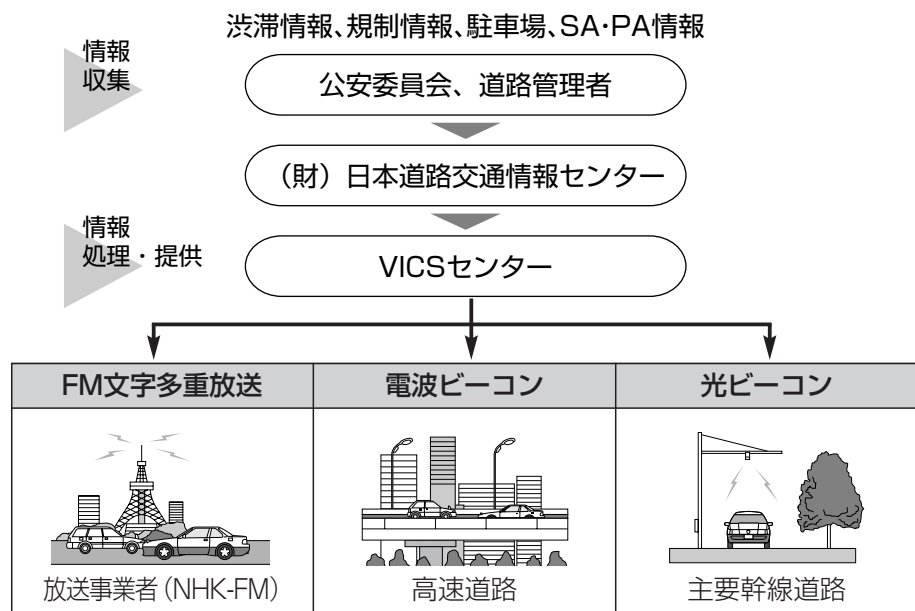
渋滞情報、規制情報、駐車場、SA・PA情報

情報
収集

公安委員会、道路管理者

（財）日本道路交通情報センター

情報
処理・提供

VICSセンター

| FM文字多重放送 | 電波ビーコン | 光ビーコン |
|---|---|---|
| 放送事業者（NHK-FM） | 高速道路 | 主要幹線道路 |